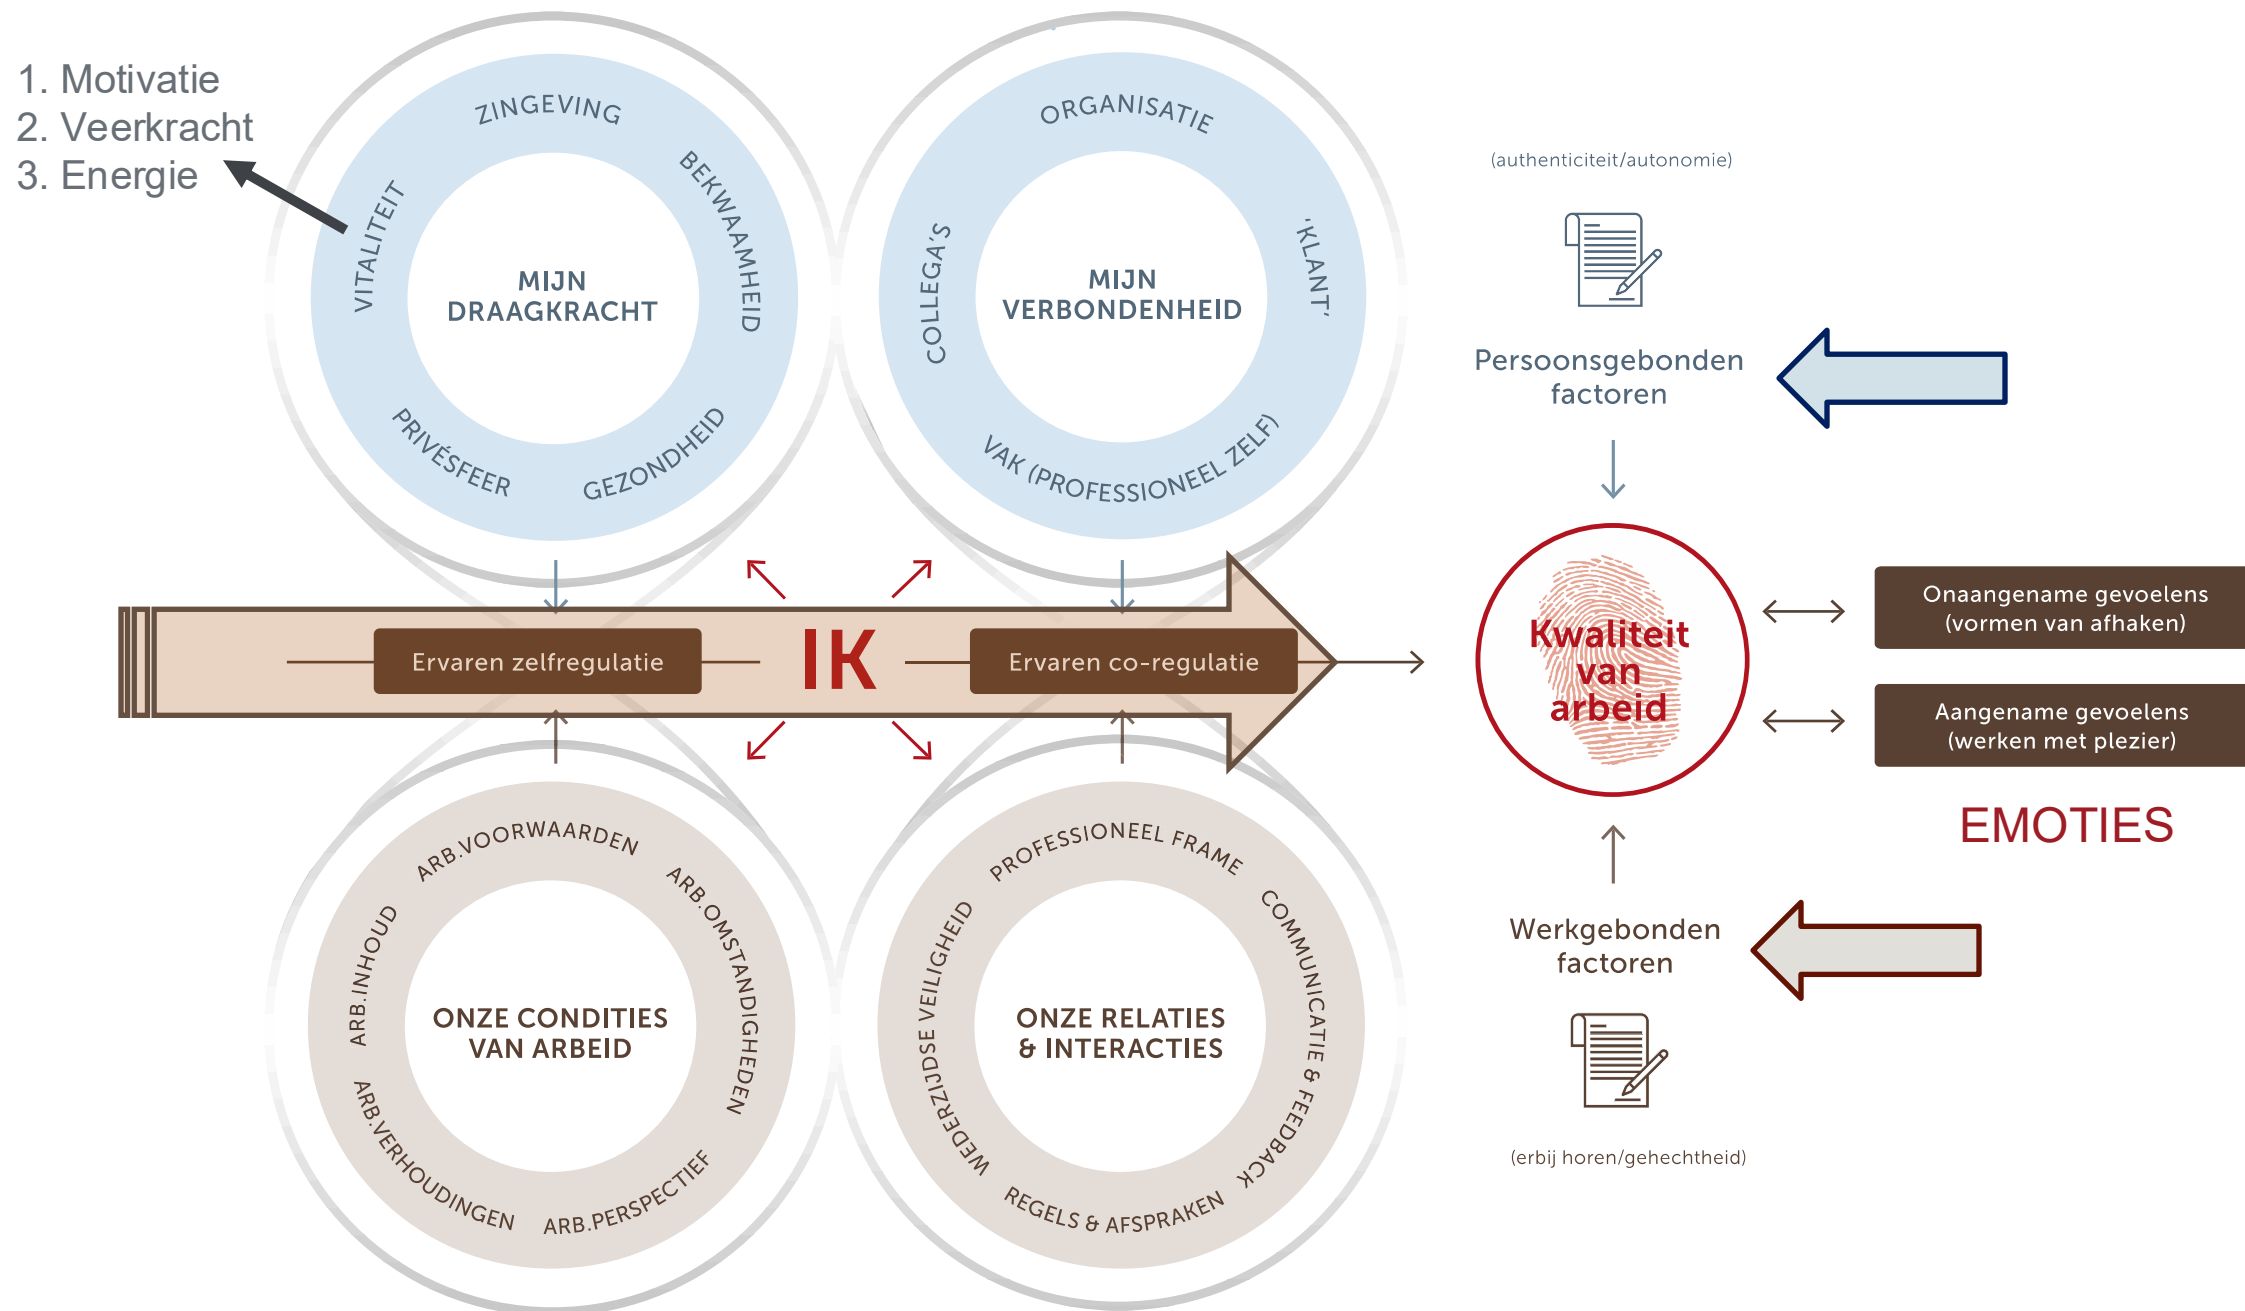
1. Motivatie
2. Veerkracht
3. Energie

ZINGEVING
BEKWAAMHEID
GEZONDHEID
PRIVÉSFEER
VITALITEIT
MIJN DRAAGKRACHT

ORGANISATIE
'KLANT'
VAK (PROFESSIONEEL ZELF)
COLLEGA'S
MIJN VERBONDENHEID

Ervaren zelfregulatie
IK
Ervaren co-regulatie

ARB.VOORWAARDEN
ARB.OMSTANDIGHEDEN
ARB.PERSPECTIEF
ARB.VERHOUDINGEN
ARB.INHOUD
ONZE CONDITIES VAN ARBEID

PROFESSIONEEL FRAME
COMMUNICATIE & FEEDBACK
REGELS & AFSPRAKEN
WEDERZIJDSE VEILIGHEID
ONZE RELATIES & INTERACTIES

(authenticiteit/autonomie)

Persoonsgebonden factoren

Kwaliteit van arbeid

Onaangename gevoelens (vormen van afhaken)

Aangename gevoelens (werken met plezier)

EMOTIES

Werkgebonden factoren

(erbij horen/gehechtheid)